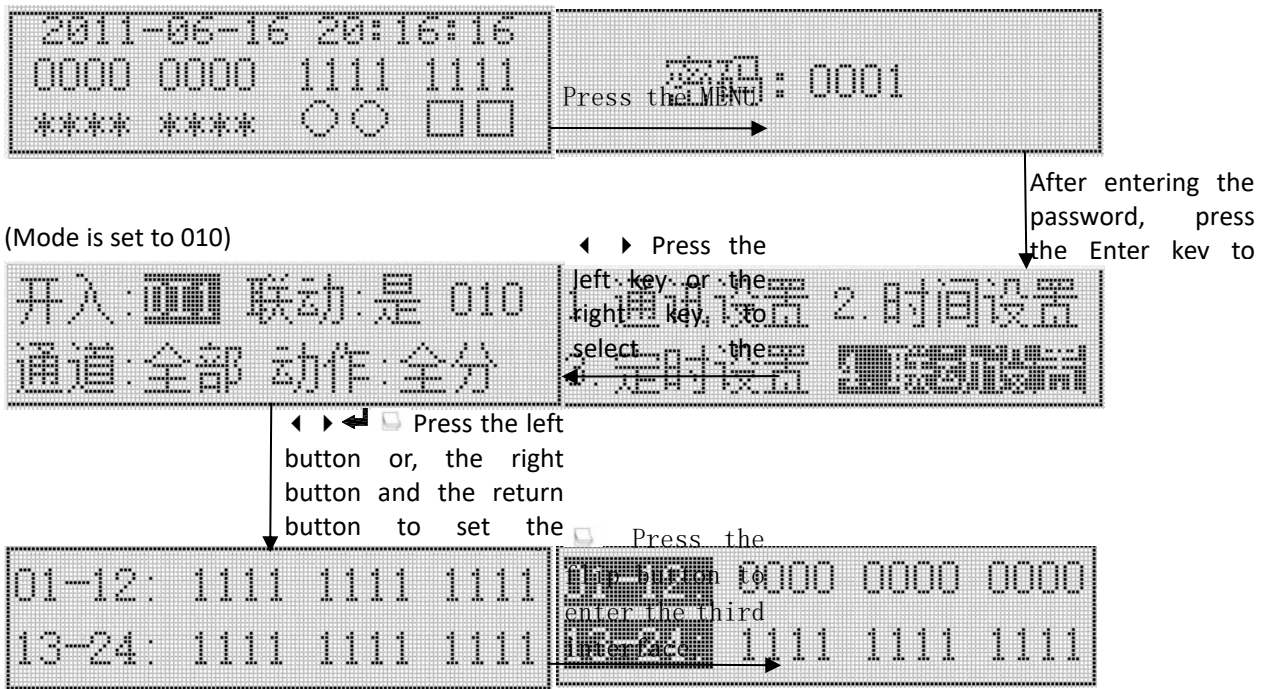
2011-06-16 20:16:16
0000 0000 1111 1111
**** **** ○○ □□

Press the MENU

密码：0001

After entering the password, press the Enter kev to

(Mode is set to 010)

开入:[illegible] 联动:是 010
通道:全部 动作:全分

◂ ▸ Press the left key or the right key to select the

1.通讯设置 2.时间设置
3.定时设置 4.联动设置

◂ ▸ ↵ Press the left button or, the right button and the return button to set the

01-12: 1111 1111 1111
13-24: 1111 1111 1111

Press the Flip button to enter the third interface

01-12: 0000 0000 0000
13-24: 1111 1111 1111